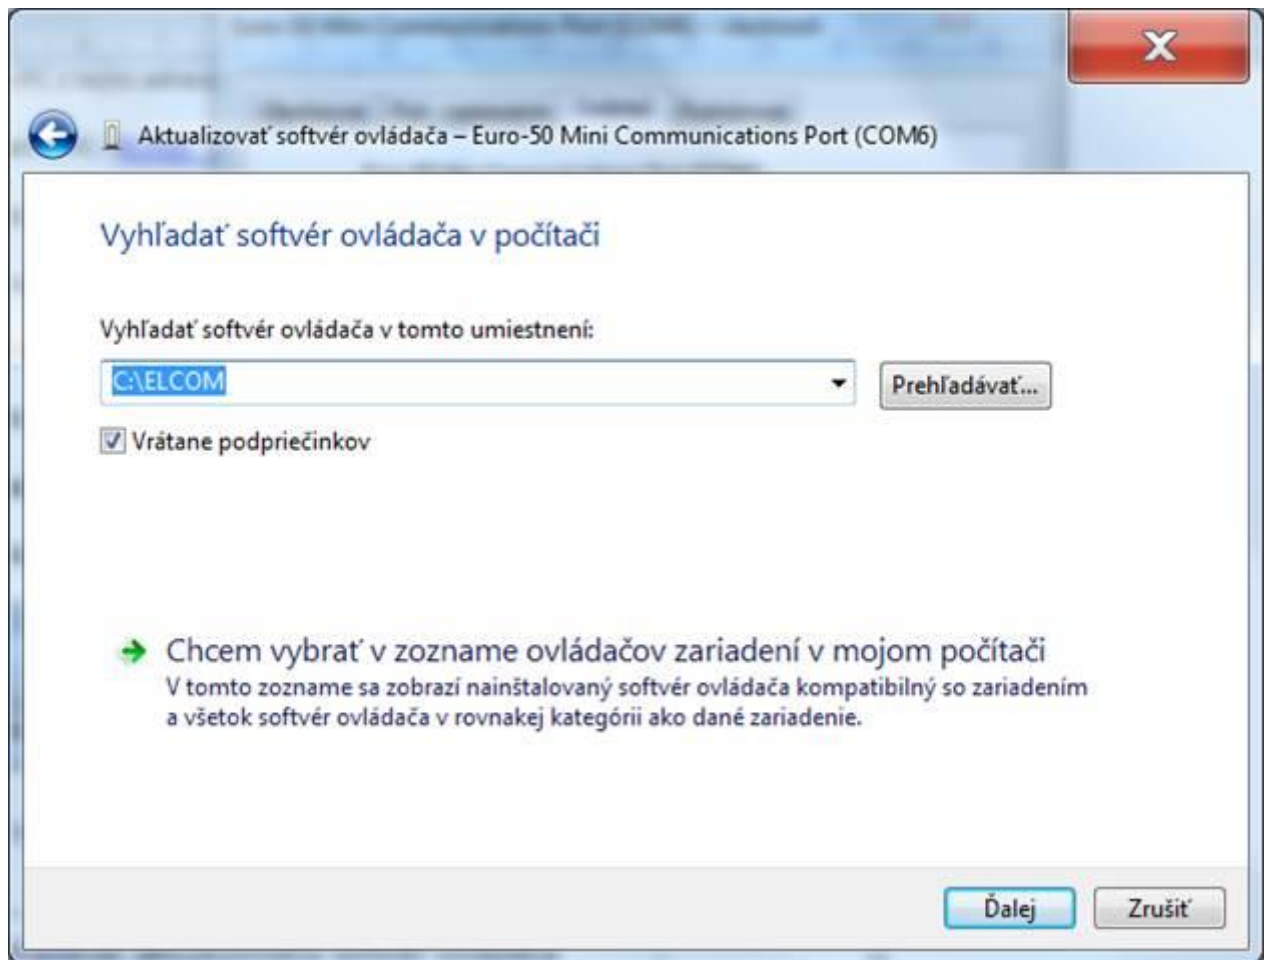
Aktualizovať softvér ovládača – Euro-50 Mini Communications Port (COM6)

Vyhľadať softvér ovládača v počítači

Vyhľadať softvér ovládača v tomto umiestnení:

C:\ELCOM

Prehľadávať...

Vrátane podpriečinkov

Chcem vybrať v zozname ovládačov zariadení v mojom počítači
V tomto zozname sa zobrazí nainštalovaný softvér ovládača kompatibilný so zariadením a všetok softvér ovládača v rovnakej kategórii ako dané zariadenie.

Ďalej

Zrušiť